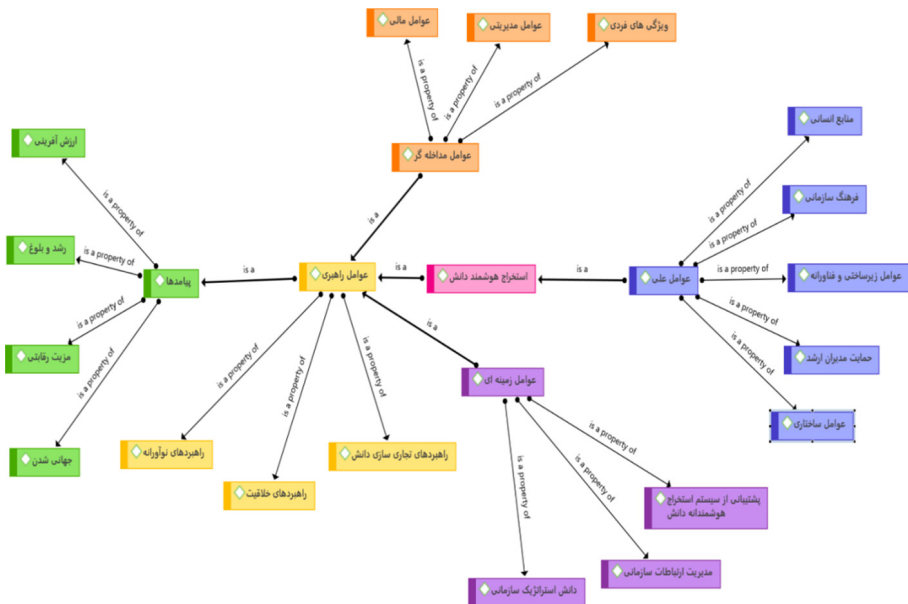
عوامل مالی
عوامل مدیریتی
ویژگی های فردی
is a property of
is a property of
is a property of
عوامل مداخله گر
ارزش آفرینی
منابع انسانی
is a property of
فرهنگ سازمانی
is a
رشد و بلوغ
is a property of
is a property of
is a property of
پیامدها
is a
عوامل راهبری
is a
استخراج هوشمند دانش
is a
عوامل علی
is a property of
عوامل زیرساختی و فناورانه
is a property of
is a property of
is a
is a property of
مزیت رقابتی
is a property of
حمایت مدیران ارشد
is a property of
is a property of
is a property of
عوامل زمینه ای
is a property of
عوامل ساختاری
جهانی شدن
راهبردهای نوآورانه
راهبردهای تجاری سازی دانش
is a property of
is a property of
راهبردهای خلاقیت
is a property of
پشتیبانی از سیستم استخراج هوشمندانه دانش
مدیریت ارتباطات سازمانی
دانش استراتژیک سازمانی